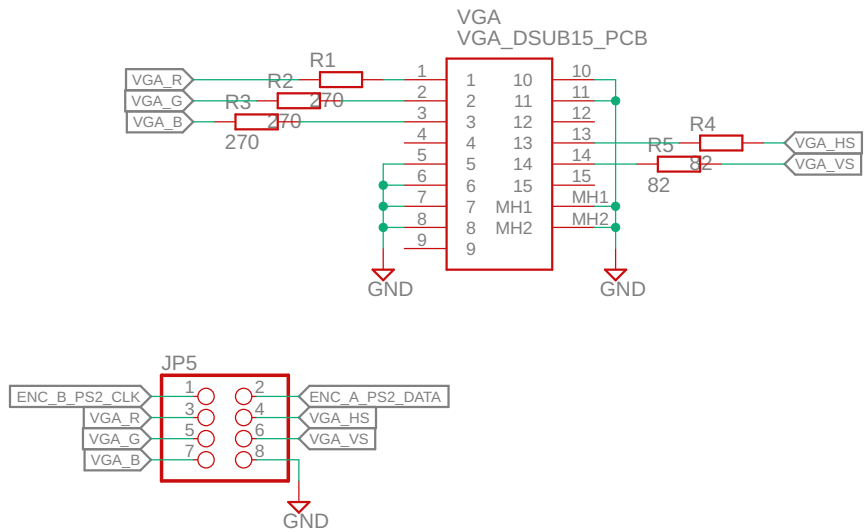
VGA
VGA_DSUB15_PCB

VGA_R
VGA_G
VGA_B
R1
R2
270
R3
270
270

1 1
2 2
3 3
4 4
5 5
6 6
7 7
8 8
9 9
10 10
11 11
12 12
13 13
14 14
15 15
MH1 MH1
MH2 MH2

R4
R5
82
82
VGA_HS
VGA_VS

GND
GND

JP5
ENC_B_PS2_CLK 1 2 ENC_A_PS2_DATA
VGA_R 3 4 VGA_HS
VGA_G 5 6 VGA_VS
VGA_B 7 8
GND